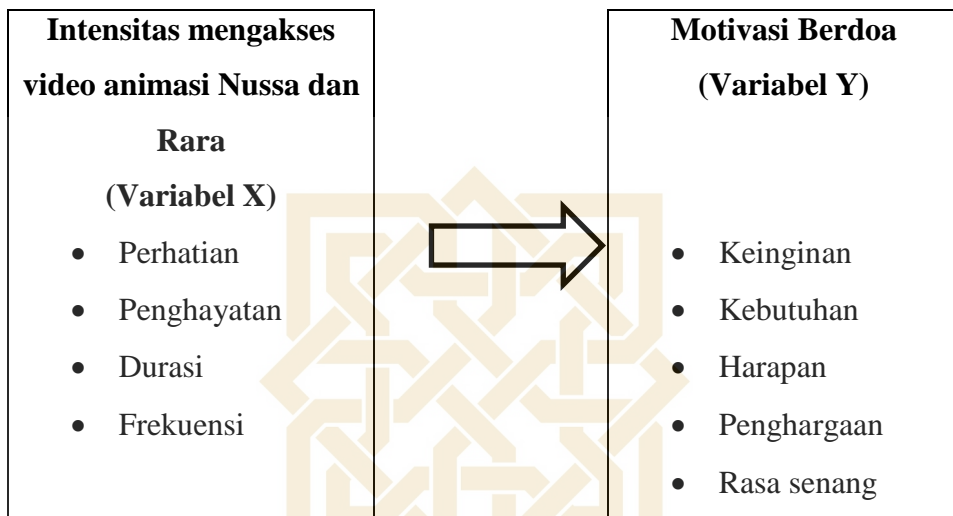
**Intensitas mengakses video animasi Nussa dan Rara (Variabel X)**

- Perhatian
- Penghayatan
- Durasi
- Frekuensi

**Motivasi Berdoa (Variabel Y)**

- Keinginan
- Kebutuhan
- Harapan
- Penghargaan
- Rasa senang